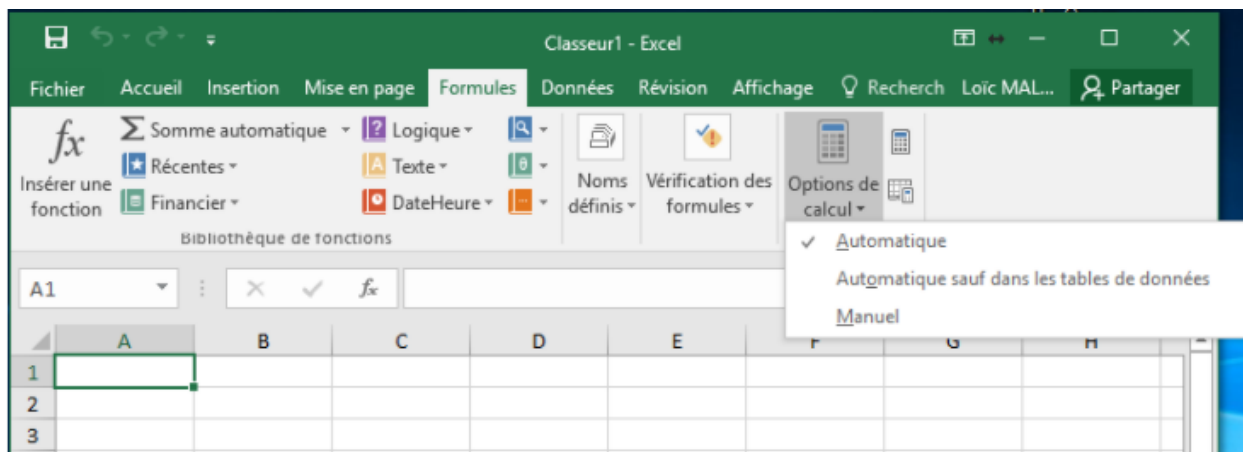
Classeur1 - Excel

Fichier Accueil Insertion Mise en page Formules Données Révision Affichage Recherch Loïc MAL... Partager

$fx$ Insérer une fonction

Somme automatique
Récentes
Financier

Logique
Texte
DateHeure

Bibliothèque de fonctions

Noms définis

Vérification des formules

Options de calcul

✓ Automatique
Automatique sauf dans les tables de données
Manuel

A1

| | A | B | C | D | E | F | G | H |
|---|---|---|---|---|---|---|---|---|
| 1 | | | | | | | | |
| 2 | | | | | | | | |
| 3 | | | | | | | | |